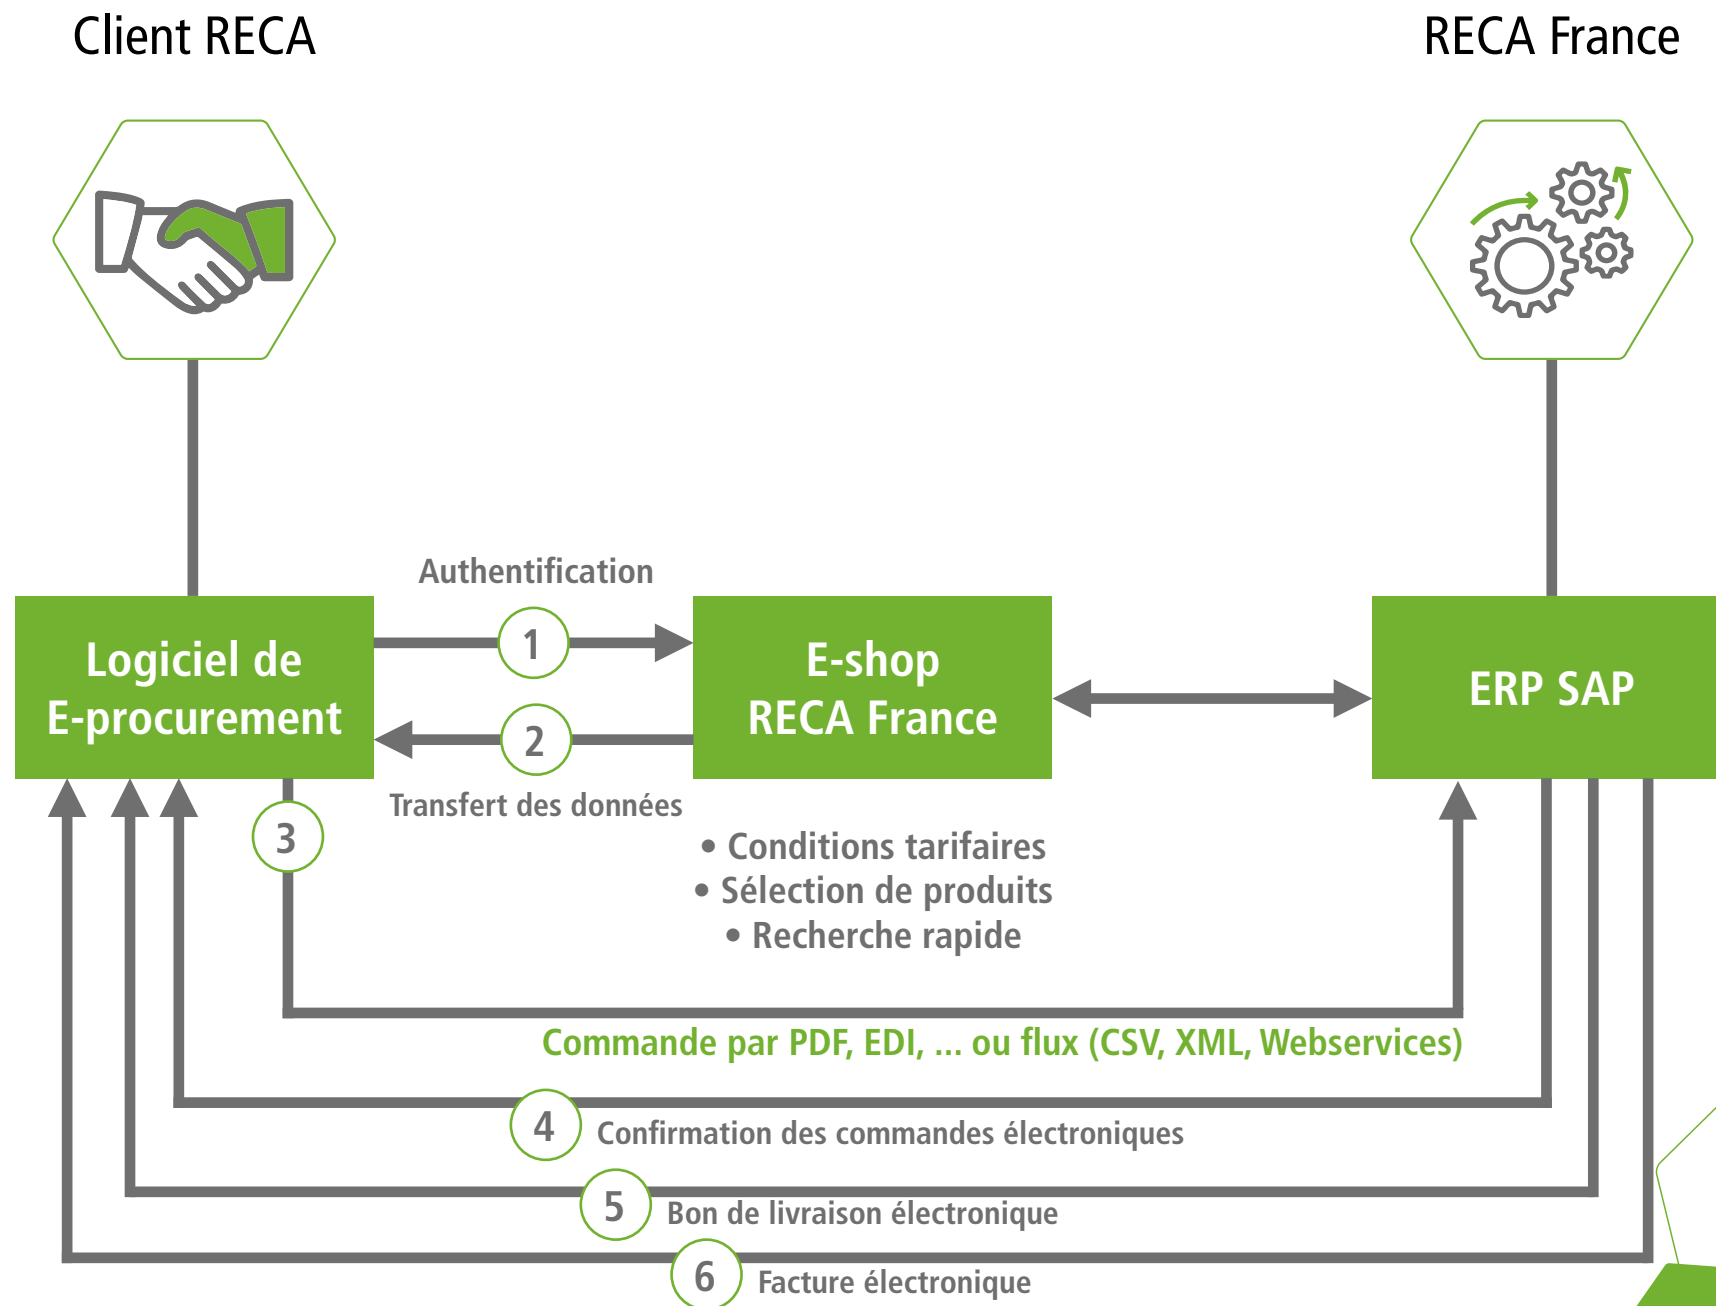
Client RECA

RECA France

Authentification

Logiciel de E-procurement

1

2

E-shop RECA France

ERP SAP

Transfert des données

3

• Conditions tarifaires
• Sélection de produits
• Recherche rapide

Commande par PDF, EDI, ... ou flux (CSV, XML, Webservices)

4 Confirmation des commandes électroniques

5 Bon de livraison électronique

6 Facture électronique